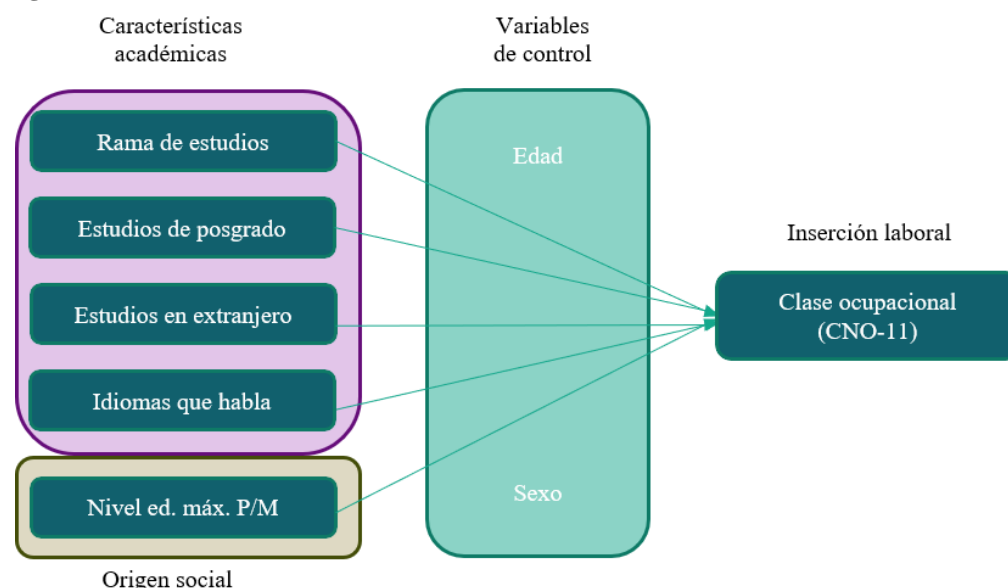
Características académicas

Variables de control

Rama de estudios

Estudios de posgrado

Estudios en extranjero

Idiomas que habla

Nivel ed. máx. P/M

Origen social

Edad

Sexo

Inserción laboral

Clase ocupacional (CNO-11)